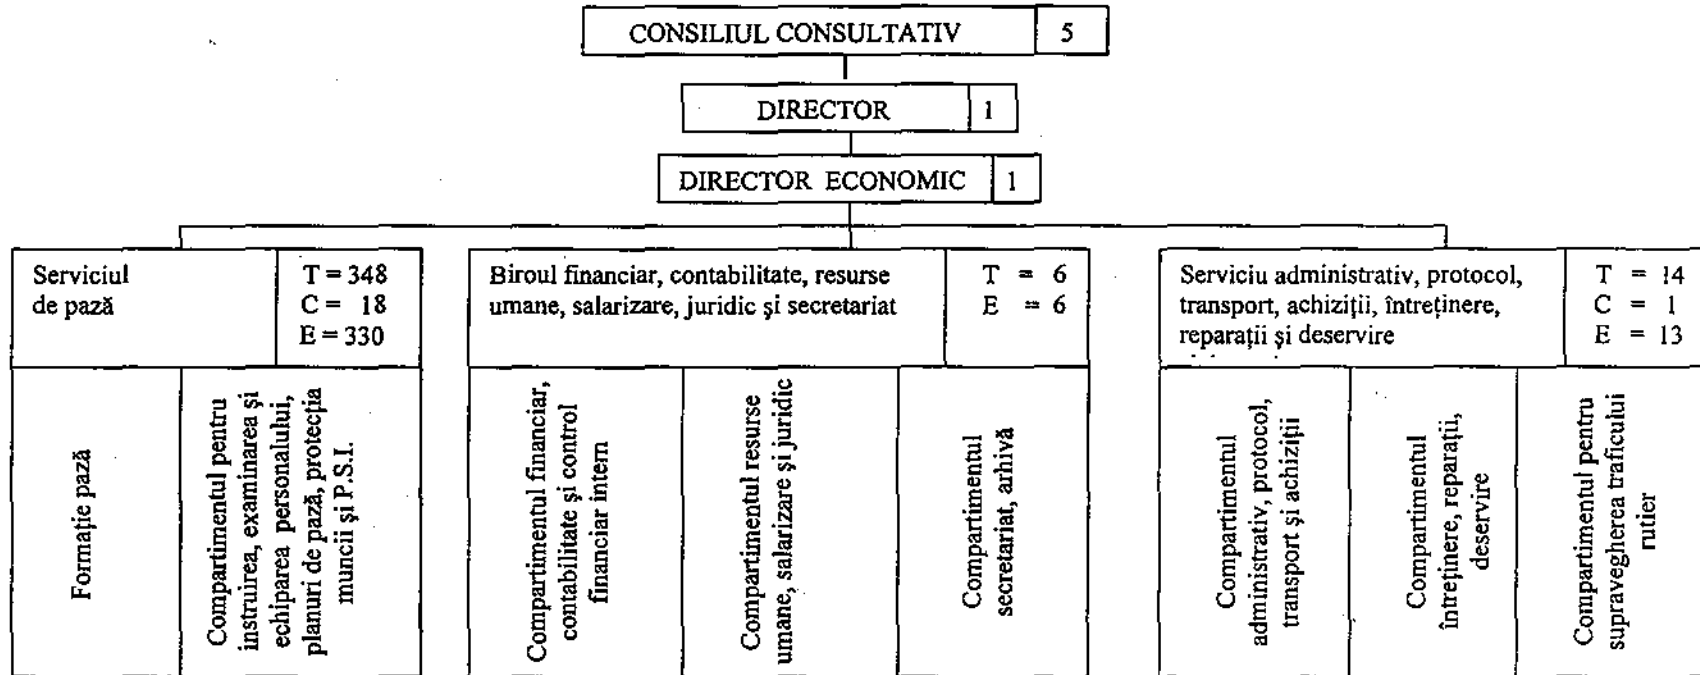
CONSILIUL CONSULTATIV 5

DIRECTOR 1

DIRECTOR ECONOMIC 1

Serviciul de pază

T = 348
C = 18
E = 330

Formație pază

Compartimentul pentru instruirea, examinarea și echiparea personalului, planuri de pază, protecția muncii și P.S.I.

Biroul financiar, contabilitate, resurse umane, salarizare, juridic și secretariat

T = 6
E = 6

Compartimentul financiar, contabilitate și control financiar intern

Compartimentul resurse umane, salarizare și juridic

Compartimentul secretariat, arhivă

Serviciu administrativ, protocol, transport, achiziții, întreținere, reparații și deservire

T = 14
C = 1
E = 13

Compartimentul administrativ, protocol, transport și achiziții

Compartimentul întreținere, reparații, deservire

Compartimentul pentru supravegherea traficului rutier